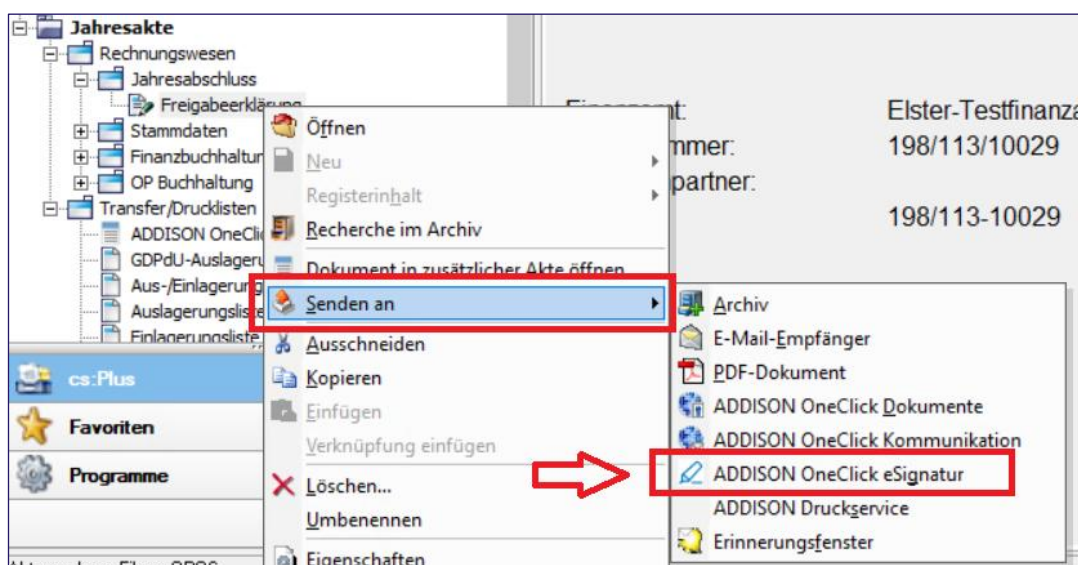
Jahresakte
Rechnungswesen
Jahresabschluss
Freigabeerklärung
Stammdaten
Finanzbuchhaltur
OP Buchhaltung
Transfer/Drucklisten
ADDISON OneClic
GDPdU-Auslageru
Aus-/Einlagerung
Auslagerungsliste
Einlagerungsliste

cs:Plus
Favoriten
Programme

Öffnen
Neu
Registerinhalt
Recherche im Archiv
Dokument in zusätzlicher Akte öffnen
Senden an
Ausschneiden
Kopieren
Einfügen
Verknüpfung einfügen
Löschen...
Umbenennen
Eigenschaften

Archiv
E-Mail-Empfänger
PDF-Dokument
ADDISON OneClick Dokumente
ADDISON OneClick Kommunikation
ADDISON OneClick eSignatur
ADDISON Druckservice
Erinnerungsfenster

Finanzamt:
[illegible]mmer:
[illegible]partner:

Elster-Testfinanza
198/113/10029
198/113-10029